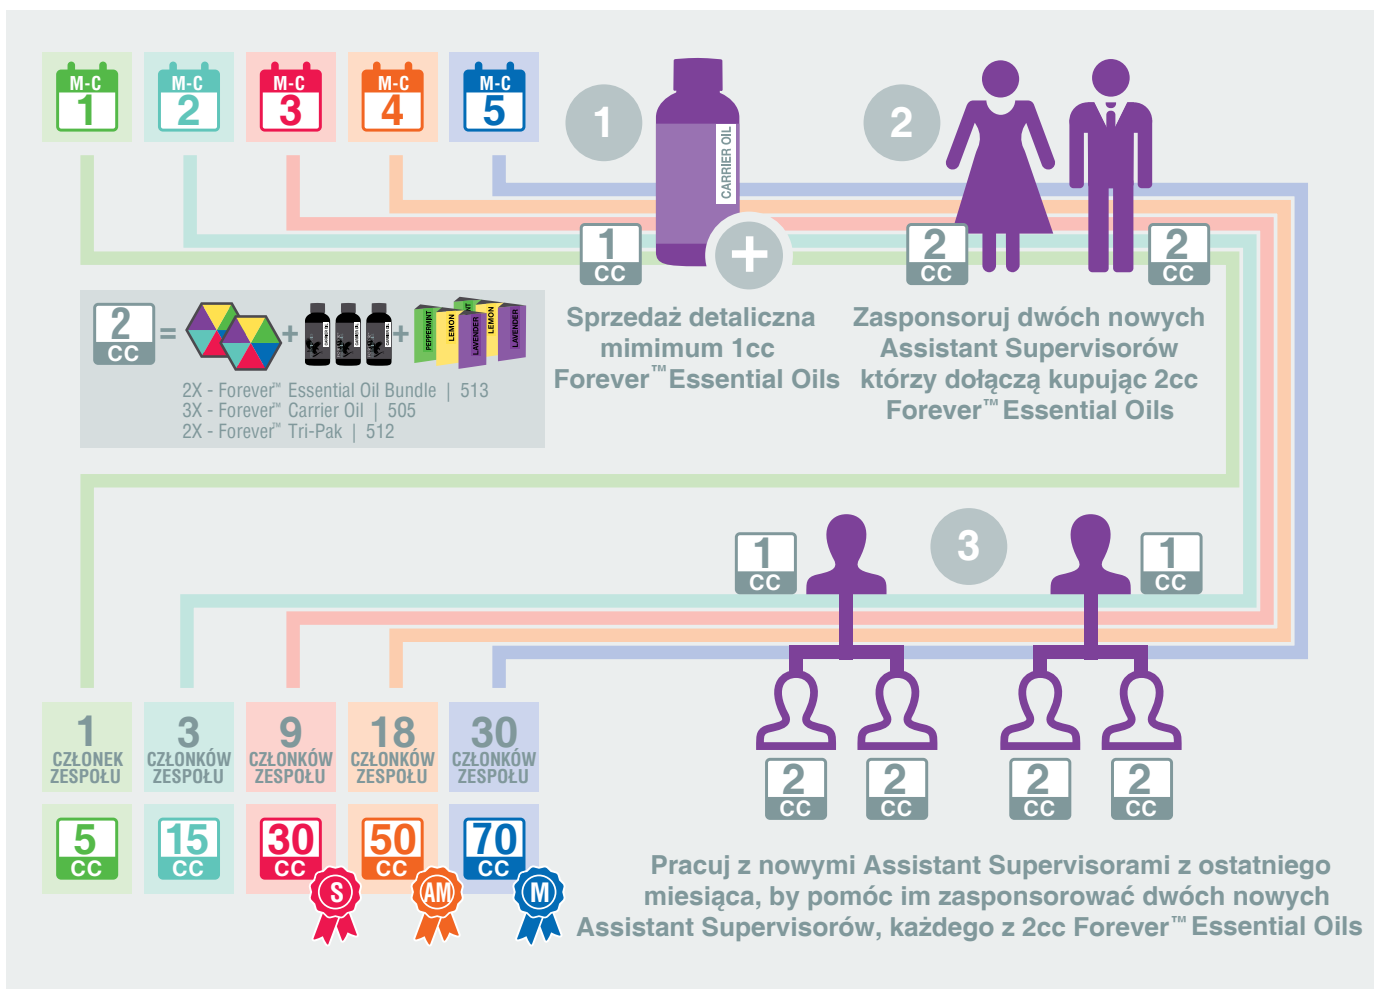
M-C 1
M-C 2
M-C 3
M-C 4
M-C 5

1

CARRIER OIL

2

1 CC

2 CC

2 CC

Sprzedaż detaliczna mimimum 1cc Forever™ Essential Oils

Zasponsoruj dwóch nowych Assistant Supervisorów którzy dołączą kupując 2cc Forever™ Essential Oils

2 CC = + +

PEPPERMINT LEMON LAVENDER LEMON LAVENDER

2X - Forever™ Essential Oil Bundle | 513
3X - Forever™ Carrier Oil | 505
2X - Forever™ Tri-Pak | 512

3

1 CC

1 CC

2 CC
2 CC
2 CC
2 CC

1 CZŁONEK ZESPOŁU
3 CZŁONKÓW ZESPOŁU
9 CZŁONKÓW ZESPOŁU
18 CZŁONKÓW ZESPOŁU
30 CZŁONKÓW ZESPOŁU

5 CC
15 CC
30 CC
50 CC
70 CC

S
AM
M

Pracuj z nowymi Assistant Supervisorami z ostatniego miesiąca, by pomóc im zasponsorować dwóch nowych Assistant Supervisorów, każdego z 2cc Forever™ Essential Oils